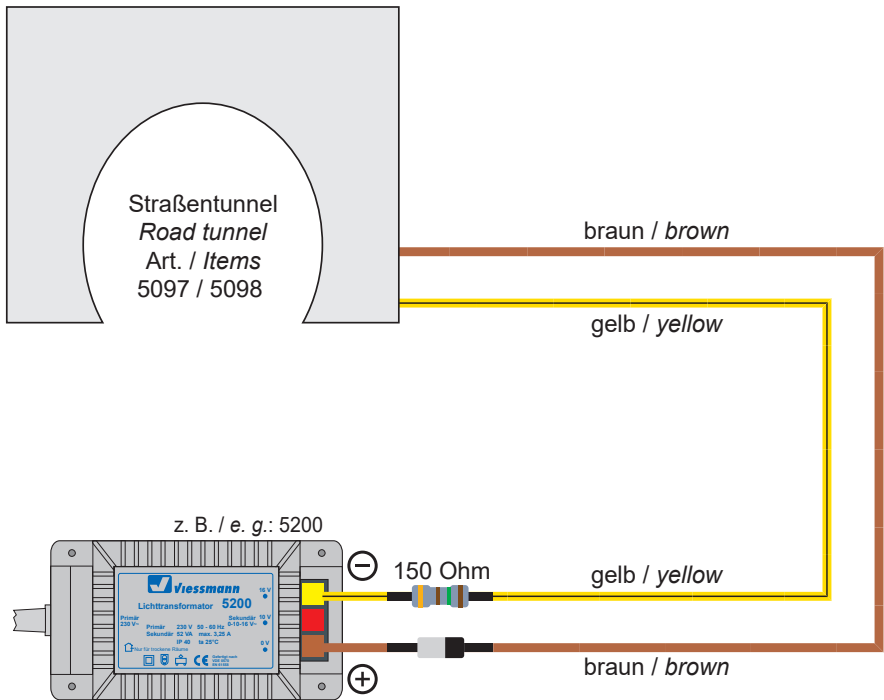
Straßentunnel
*Road tunnel*
Art. / *Items*
5097 / 5098

braun / *brown*

gelb / *yellow*

z. B. / *e. g.*: 5200

Viessmann
Lichttransformator 5200
16 V
Primär 230 V~
Sekundär 0-10-16 V~
10 V
Primär 230 V 50 - 60 Hz
Sekundär 52 VA max. 3,25 A
IP 40 ta 25°C
0 V
Nur für trockene Räume

⊖
150 Ohm
gelb / *yellow*
⊕
braun / *brown*